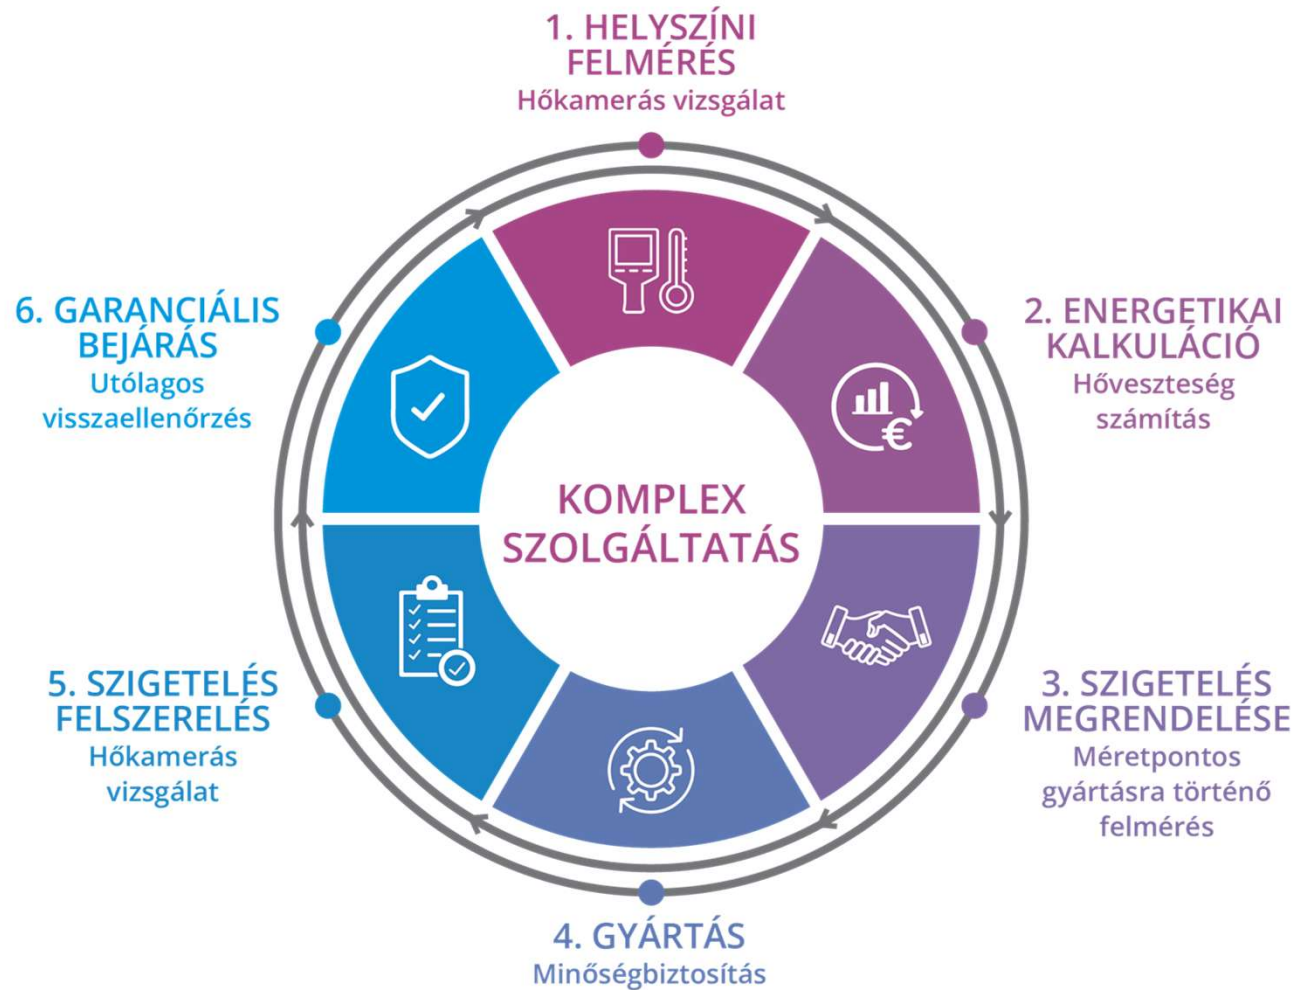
1. HELYSZÍNI FELMÉRÉS
Hőkamerás vizsgálat

6. GARANCIÁLIS BEJÁRÁS
Utólagos visszaellenőrzés

2. ENERGETIKAI KALKULÁCIÓ
Hőveszteség számítás

KOMPLEX SZOLGÁLTATÁS

€

5. SZIGETELÉS FELSZERELÉS
Hőkamerás vizsgálat

3. SZIGETELÉS MEGRENDELÉSE
Méretpontos gyártásra történő felmérés

4. GYÁRTÁS
Minőségbiztosítás